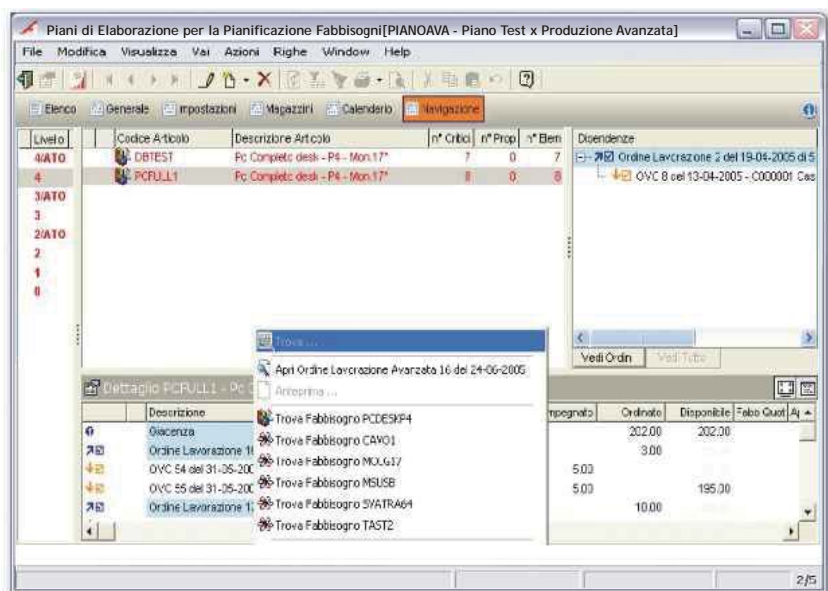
Piani di Elaborazione per la Pianificazione Fabbisogni[PIANOAVA - Piano Test x Produzione Avanzata]

File Modifica Visualizza Vai Azioni Righe Window Help

Elenco Generale Impostazioni Magazzini Calendario Navigazione

| Livello | Codice Articolo | Descrizione Articolo | n° Critici | n° Prop | n° Elem |
|---|---|---|---|---|---|
| 4/ATO | DBTEST | Pc Completo desk - P4 - Mon.17" | 7 | 0 | 7 |
| 4 | PCFULL1 | Pc Completo desk - P4 - Mon.17" | 8 | 0 | 8 |
| 3/ATO | | | | | |
| 3 | | | | | |
| 2/ATO | | | | | |
| 2 | | | | | |
| 1 | | | | | |
| 0 | | | | | |

Dipendenze
Ordine Lavorazione 2 del 19-04-2005 di 5
OVC 8 del 13-04-2005 - C000001 Cas

Vedi Ordini Vedi Tutto

Dettaglio PCFULL1 - Pc C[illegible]

| | Descrizione | | mpegnato | Ordinato | Disponibile | Fabb Quot | A |
|---|---|---|---|---|---|---|---|
| | Giacenza | | | 202.00 | 202.00 | | |
| | Ordine Lavorazione 1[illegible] | | | 3.00 | | | |
| | OVC 54 del 31-05-20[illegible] | | 5.00 | | | | |
| | OVC 55 del 31-05-20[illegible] | | 5.00 | | 195.00 | | |
| | Ordine Lavorazione 1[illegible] | | | 10.00 | | | |

Trova ...
Apri Ordine Lavorazione Avanzata 16 del 24-06-2005
Anteprima ...
Trova Fabbisogno PCDESKP4
Trova Fabbisogno CAVO1
Trova Fabbisogno MOUG17
Trova Fabbisogno MSUSB
Trova Fabbisogno SVATRA64
Trova Fabbisogno TAST2

2/5